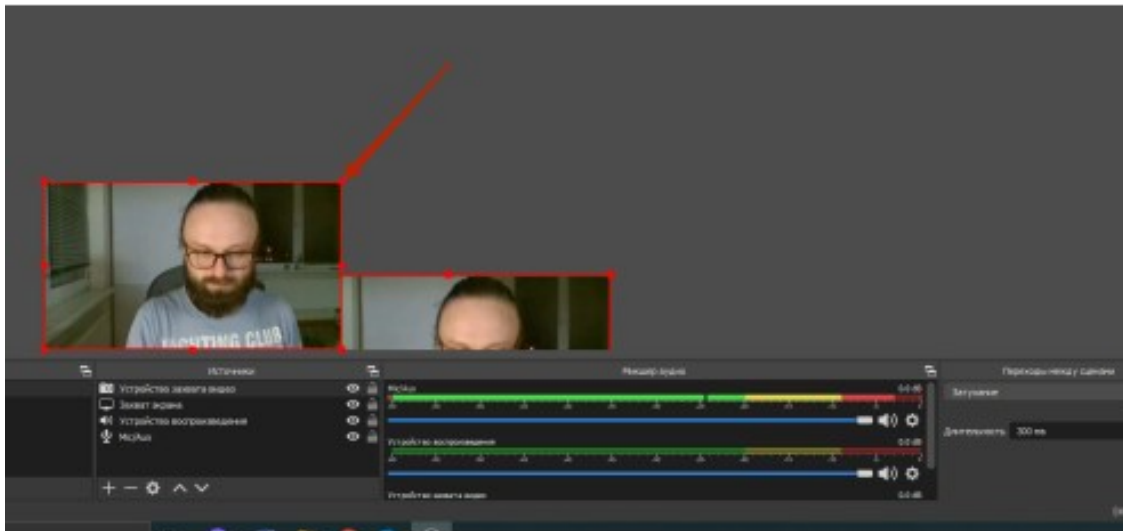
Источники
Устройство захвата видео
Захват экрана
Устройство воспроизведения
Mic/Aux
Микшер аудио
Mic/Aux
0.0 dB
Устройство воспроизведения
0.0 dB
Устройство захвата видео
0.0 dB
Переходы между сценами
Затухание
Длительность 300 ms